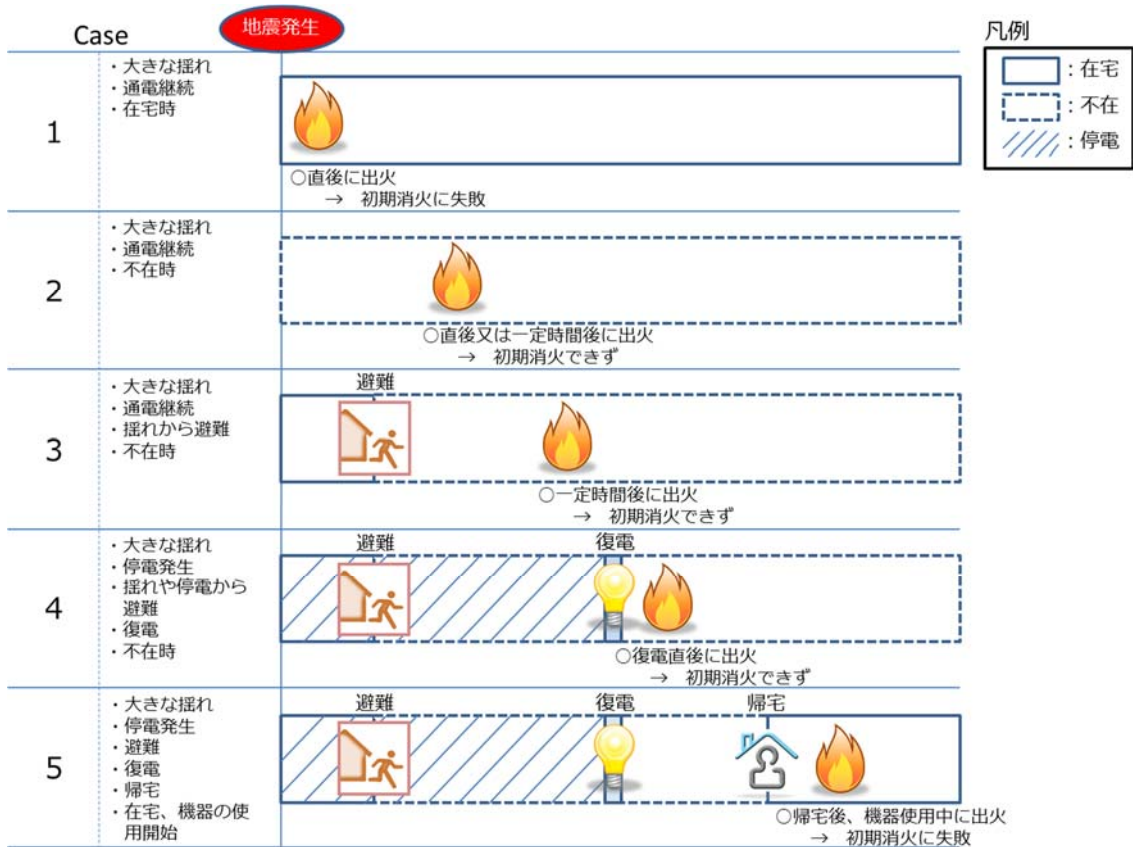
Case

地震発生

凡例
: 在宅
: 不在
: 停電

1
・大きな揺れ
・通電継続
・在宅時

○直後に出火
→ 初期消火に失敗

2
・大きな揺れ
・通電継続
・不在時

○直後又は一定時間後に出火
→ 初期消火できず

3
・大きな揺れ
・通電継続
・揺れから避難
・不在時

避難

○一定時間後に出火
→ 初期消火できず

4
・大きな揺れ
・停電発生
・揺れや停電から避難
・復電
・不在時

避難
復電

○復電直後に出火
→ 初期消火できず

5
・大きな揺れ
・停電発生
・避難
・復電
・帰宅
・在宅、機器の使用開始

避難
復電
帰宅

○帰宅後、機器使用中に出火
→ 初期消火に失敗